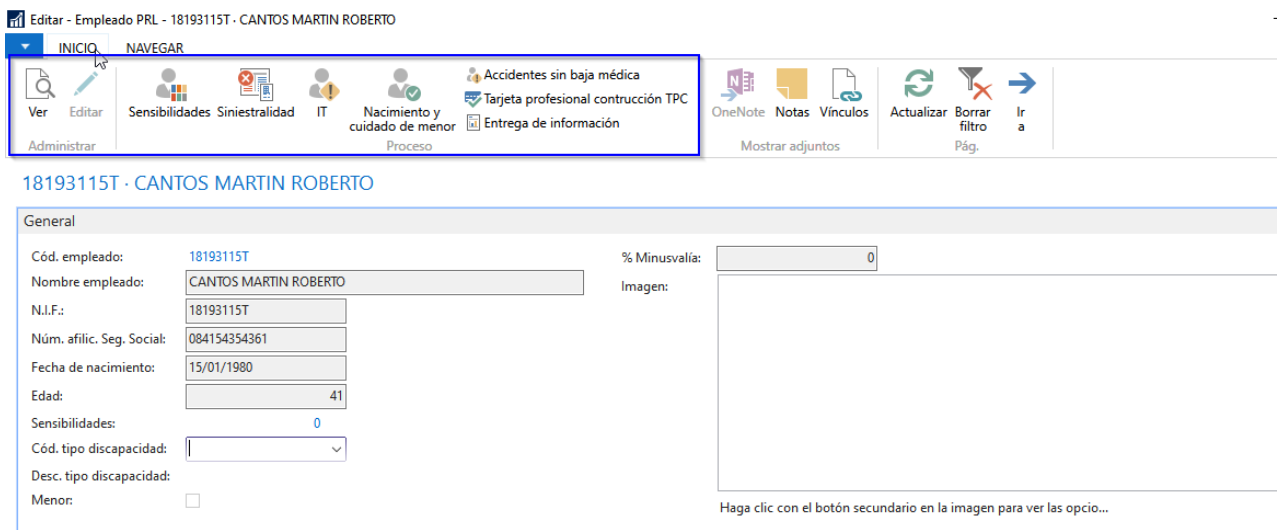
Editar - Empleado PRL - 18193115T · CANTOS MARTIN ROBERTO

INICIO NAVEGAR

Ver Editar
Administrar

Sensibilidades Siniestralidad IT Nacimiento y cuidado de menor
Accidentes sin baja médica
Tarjeta profesional contrucción TPC
Entrega de información
Proceso

OneNote Notas Vínculos
Mostrar adjuntos

Actualizar Borrar filtro Ir a
Pág.

18193115T · CANTOS MARTIN ROBERTO

General

Cód. empleado: 18193115T
Nombre empleado: CANTOS MARTIN ROBERTO
N.I.F.: 18193115T
Núm. afilic. Seg. Social: 084154354361
Fecha de nacimiento: 15/01/1980
Edad: 41
Sensibilidades: 0
Cód. tipo discapacidad:
Desc. tipo discapacidad:
Menor:

% Minusvalía: 0
Imagen:

Haga clic con el botón secundario en la imagen para ver las opcio...